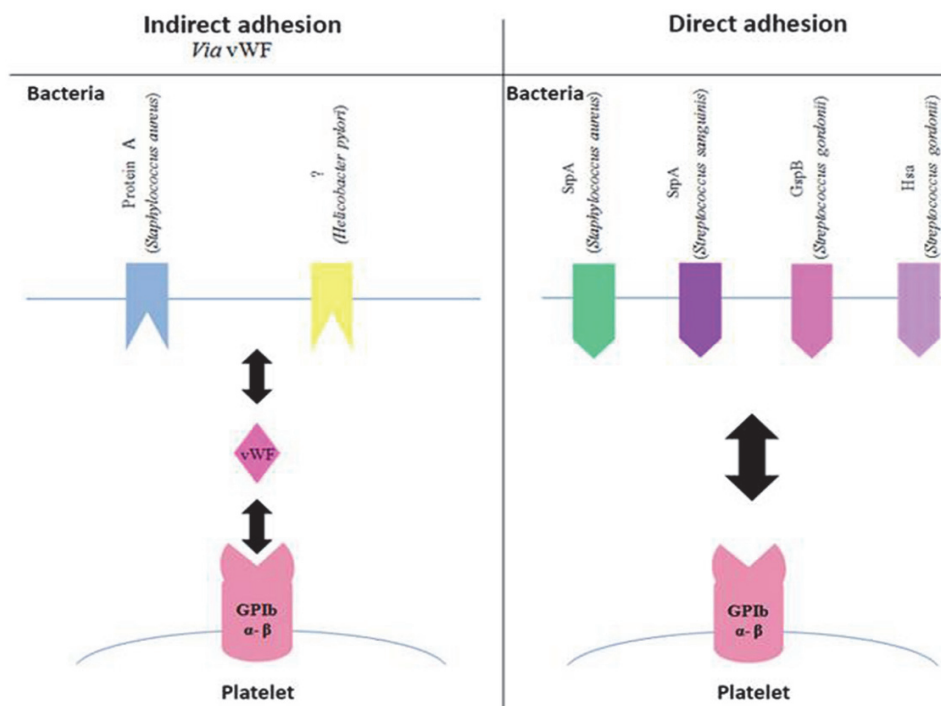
Indirect adhesion
*Via* vWF

Bacteria

Protein A (*Staphylococcus aureus*)

? (*Helicobacter pylori*)

vWF

GPIb α- β

Platelet

Direct adhesion

Bacteria

SrpA (*Staphylococcus aureus*)

SrpA (*Streptococcus sanguinis*)

GspB (*Streptococcus gordonii*)

Hsa (*Streptococcus gordonii*)

GPIb α- β

Platelet